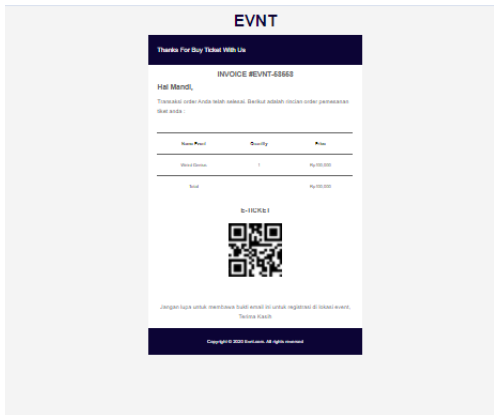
EVNT

Thanks For Buy Ticket With Us

INVOICE #EVNT-68668

Hai Mandi,

Transaksi order Anda telah selesai. Berikut adalah rincian order pemesanan tiket anda :

| Nama Paket | Quantity | Price |
|---|---|---|
| Word Genius | 1 | Rp.150.000 |
| Total | | Rp.150.000 |

E-TICKET

Jangan lupa untuk membawa bukti email ini untuk registrasi di lokasi event. Terima Kasih

Copyright © 2020 Evnt.com. All rights reserved